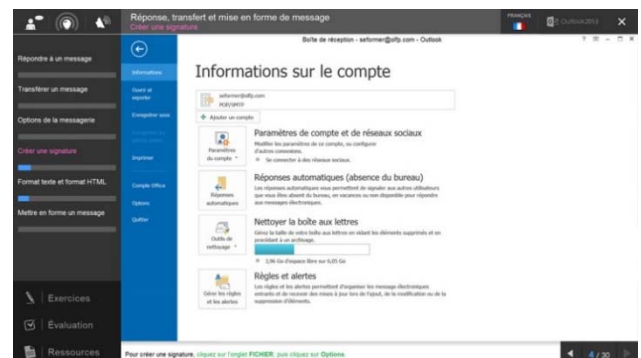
Réponse, transfert et mise en forme de message
Créer une signature

FRANÇAIS

OUTLOOK 2013

Répondre à un message

Transférer un message

Options de la messagerie

Créer une signature

Format texte et format HTML

Mettre en forme un message

Exercices

Évaluation

Ressources

Boîte de réception - seformer@sfp.com - Outlook

Informations

Ouvrir et exporter

Enregistrer sous

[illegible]

Imprimer

Compte Office

Options

Quitter

Informations sur le compte

seformer@sfp.com
POP/SMTP

+ Ajouter un compte

Paramètres du compte

Paramètres de compte et de réseaux sociaux

Modifier les paramètres de ce compte, ou configurer d'autres connexions.

Se connecter à des réseaux sociaux.

Réponses automatiques

Réponses automatiques (absence du bureau)

Les réponses automatiques vous permettent de signaler aux autres utilisateurs que vous êtes absent du bureau, en vacances ou non disponible pour répondre aux messages électroniques.

Outils de nettoyage

Nettoyer la boîte aux lettres

Gérez la taille de votre boîte aux lettres en vidant les éléments supprimés et en procédant à un archivage.

1,96 Go d'espace libre sur 6,05 Go

Gérer les règles et les alertes

Règles et alertes

Les règles et les alertes permettent d'organiser les message électroniques entrants et de recevoir des mises à jour lors de l'ajout, de la modification ou de la suppression d'éléments.

Pour créer une signature, cliquez sur l'onglet FICHIER, puis cliquez sur Options.

4 / 30